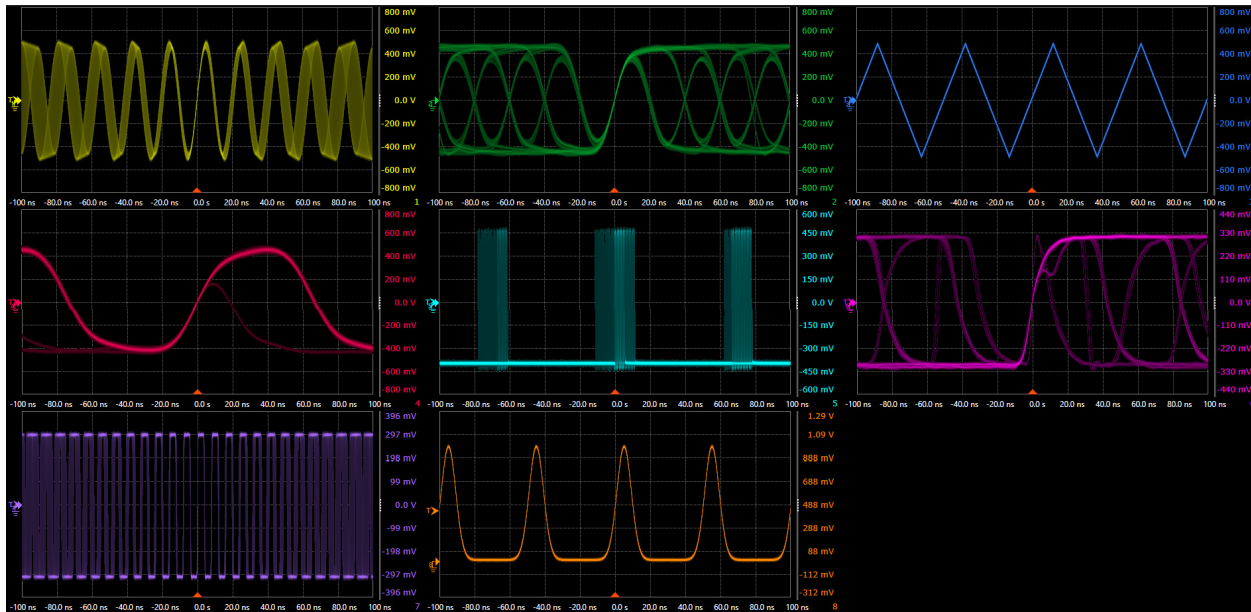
800 mV
600 mV
400 mV
200 mV
0.0 V
-200 mV
-400 mV
-600 mV
-800 mV
-100 ns -80.0 ns -60.0 ns -40.0 ns -20.0 ns 0.0 s 20.0 ns 40.0 ns 60.0 ns 80.0 ns 100 ns
1

800 mV
600 mV
400 mV
200 mV
0.0 V
-200 mV
-400 mV
-600 mV
-800 mV
-100 ns -80.0 ns -60.0 ns -40.0 ns -20.0 ns 0.0 s 20.0 ns 40.0 ns 60.0 ns 80.0 ns 100 ns
2

800 mV
600 mV
400 mV
200 mV
0.0 V
-200 mV
-400 mV
-600 mV
-800 mV
-100 ns -80.0 ns -60.0 ns -40.0 ns -20.0 ns 0.0 s 20.0 ns 40.0 ns 60.0 ns 80.0 ns 100 ns

800 mV
600 mV
400 mV
200 mV
0.0 V
-200 mV
-400 mV
-600 mV
-800 mV
-100 ns -80.0 ns -60.0 ns -40.0 ns -20.0 ns 0.0 s 20.0 ns 40.0 ns 60.0 ns 80.0 ns 100 ns
4

600 mV
450 mV
300 mV
150 mV
0.0 V
-150 mV
-300 mV
-450 mV
-600 mV
-100 ns -80.0 ns -60.0 ns -40.0 ns -20.0 ns 0.0 s 20.0 ns 40.0 ns 60.0 ns 80.0 ns 100 ns
5

440 mV
330 mV
220 mV
110 mV
0.0 V
-110 mV
-220 mV
-330 mV
-440 mV
-100 ns -80.0 ns -60.0 ns -40.0 ns -20.0 ns 0.0 s 20.0 ns 40.0 ns 60.0 ns 80.0 ns 100 ns

396 mV
297 mV
198 mV
99 mV
0.0 V
-99 mV
-198 mV
-297 mV
-396 mV
-100 ns -80.0 ns -60.0 ns -40.0 ns -20.0 ns 0.0 s 20.0 ns 40.0 ns 60.0 ns 80.0 ns 100 ns
7

1.29 V
1.09 V
888 mV
688 mV
488 mV
288 mV
88 mV
-112 mV
-312 mV
-100 ns -80.0 ns -60.0 ns -40.0 ns -20.0 ns 0.0 s 20.0 ns 40.0 ns 60.0 ns 80.0 ns 100 ns
8